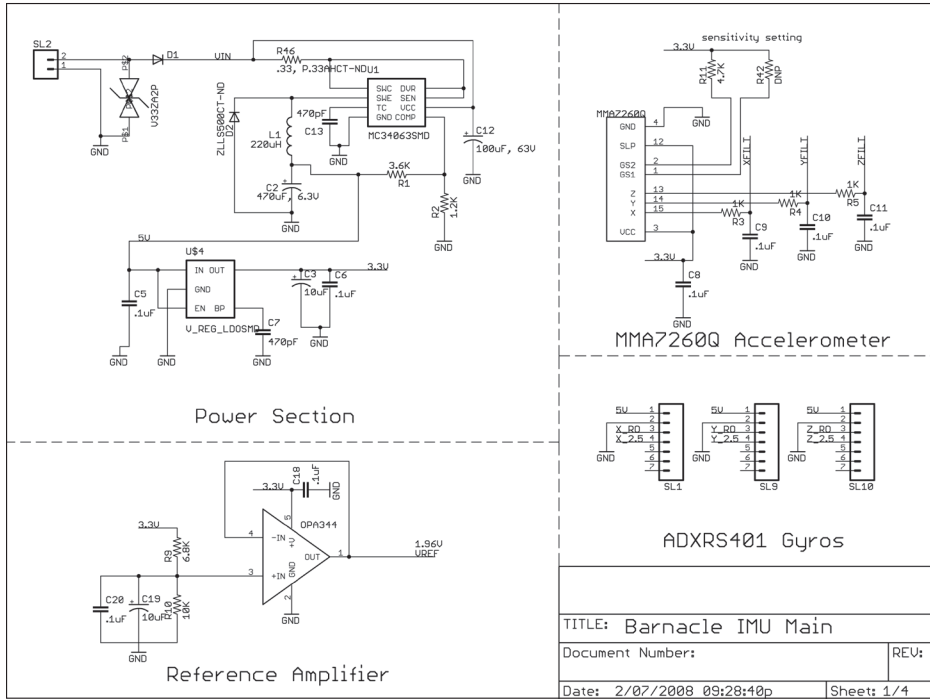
SL2
2
1
D1
VIN
R46
.33, P.33AHCT-NDU1
P$2
V332A2P
P$1
GND
ZLLS500CT-ND
D2
L1
220uH
470pF
C13
SWC DVR
SWE SEN
TC VCC
GND COMP
MC34063SMD
GND
C12
100uF, 63V
GND
3.6K
R1
C2
470uF, 6.3V
GND
R2
1.2K
GND
5V
U$4
IN OUT
GND
EN BP
V_REG_LDOSMD
C3
10uF
C6
.1uF
3.3V
C5
.1uF
GND
GND
C7
470pF
GND
GND
Power Section

3.3V
sensitivity setting
R11
4.7K
R12
DNP
MMA7260Q
GND
SLP
GS2
GS1
Z
Y
X
VCC
4
12
2
1
13
14
15
3
GND
XFILT
YFILT
ZFILT
1K
1K
1K
R3
R4
R5
C9
.1uF
C10
.1uF
C11
.1uF
GND
GND
GND
3.3V
C8
.1uF
GND
MMA7260Q Accelerometer

5V
X_RO
X_2.5
GND
1 2 3 4 5 6 7
SL1
5V
Y_RO
Y_2.5
GND
1 2 3 4 5 6 7
SL9
5V
Z_RO
Z_2.5
GND
1 2 3 4 5 6 7
SL10
ADXRS401 Gyros

3.3V
C18
.1uF
GND
3.3V
R9
6.8K
4
-IN
+IN
3
5
+V
OPA344
OUT
1
GND
2
GND
1.96V
VREF
C20
.1uF
C19
10uF
R10
10K
GND
Reference Amplifier

TITLE: Barnacle IMU Main
Document Number:
REV:
Date: 2/07/2008 09:28:40p
Sheet: 1/4